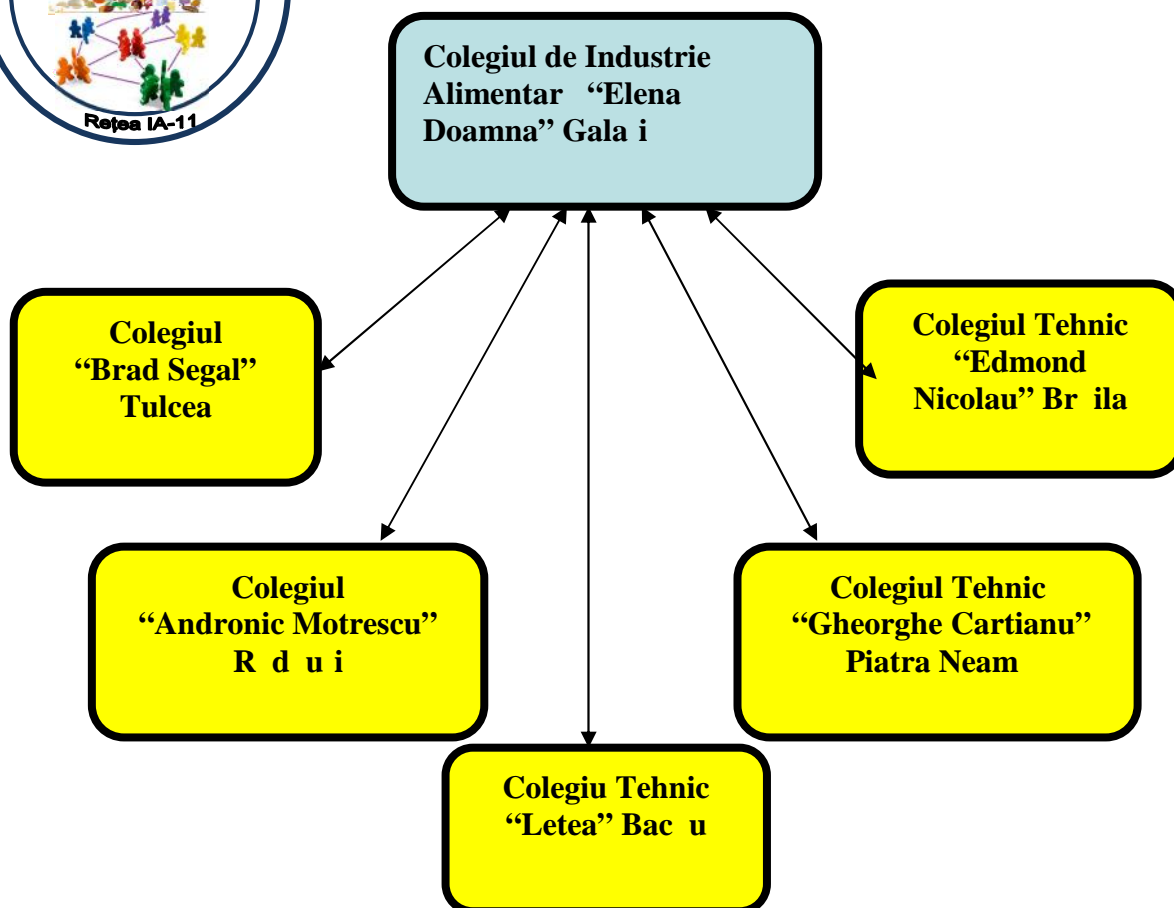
Rețea IA-11

Colegiul de Industrie Alimentar "Elena Doamna" Gala i

Colegiul "Brad Segal" Tulcea

Colegiul Tehnic "Edmond Nicolau" Br ila

Colegiul "Andronic Motrescu" R d u i

Colegiul Tehnic "Gheorghe Cartianu" Piatra Neam

Colegiu Tehnic "Letea" Bac u